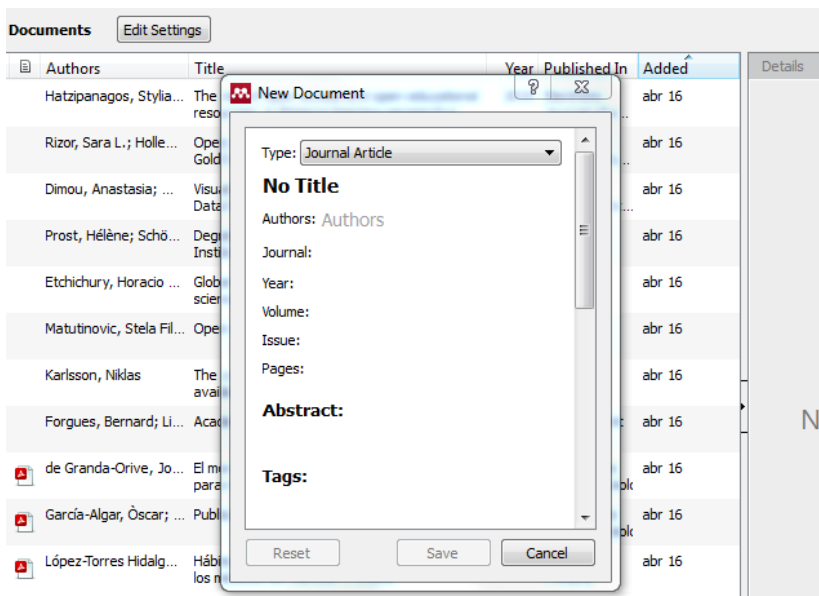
Documents Edit Settings

| | Authors | Title | Year | Published In | Added |
|---|---|---|---|---|---|
| | Hatzipanagos, Stylia... | The reso | | | abr 16 |
| | Rizor, Sara L.; Holle... | Ope Gold | | | abr 16 |
| | Dimou, Anastasia; ... | Visu Data | | | abr 16 |
| | Prost, Hélène; Schö... | Deg Insti | | | abr 16 |
| | Etchichury, Horacio ... | Glob scier | | | abr 16 |
| | Matutinovic, Stela Fil... | Ope | | | abr 16 |
| | Karlsson, Niklas | The avai | | | abr 16 |
| | Forgues, Bernard; Li... | Acad | | | abr 16 |
| | de Granda-Orive, Jo... | El m para | | | abr 16 |
| | García-Algar, Òscar; ... | Publ | | | abr 16 |
| | López-Torres Hidalg... | Hábi los n | | | abr 16 |

Details

New Document

Type: Journal Article

No Title

Authors: Authors

Journal:

Year:

Volume:

Issue:

Pages:

Abstract:

Tags:

Reset Save Cancel

N